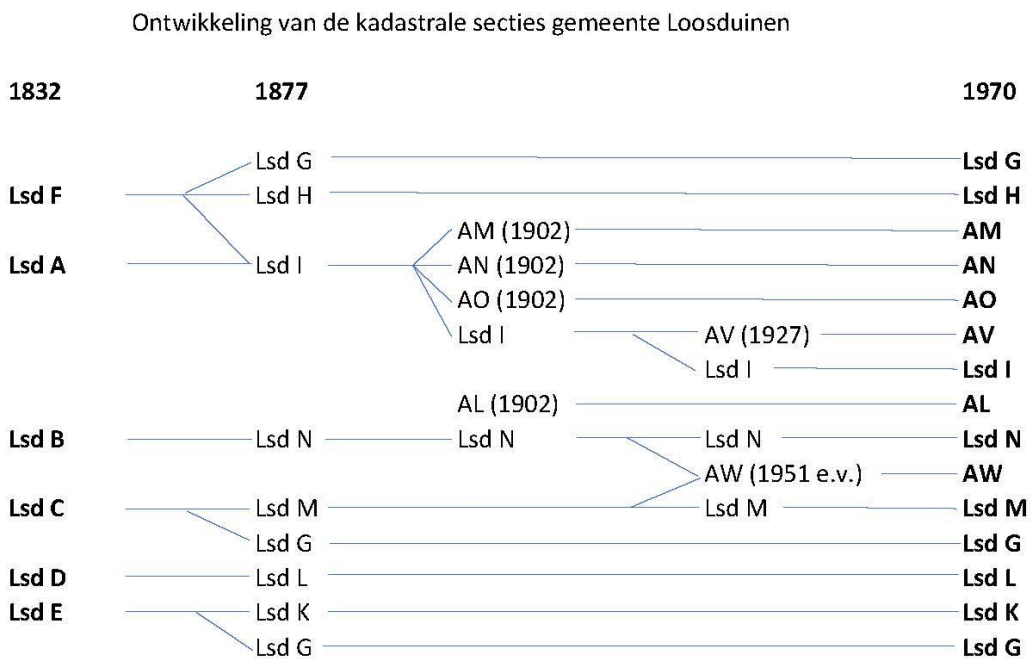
Ontwikkeling van de kadastrale secties gemeente Loosduinen

1832

1877

1970

Lsd G
Lsd G

Lsd F
Lsd H
Lsd H

AM (1902)
AM

Lsd A
Lsd I
AN (1902)
AN

AO (1902)
AO

Lsd I
AV (1927)
AV

Lsd I
Lsd I

AL (1902)
AL

Lsd B
Lsd N
Lsd N
Lsd N
Lsd N

AW (1951 e.v.)
AW

Lsd C
Lsd M
Lsd M
Lsd M

Lsd G
Lsd G

Lsd D
Lsd L
Lsd L

Lsd E
Lsd K
Lsd K

Lsd G
Lsd G